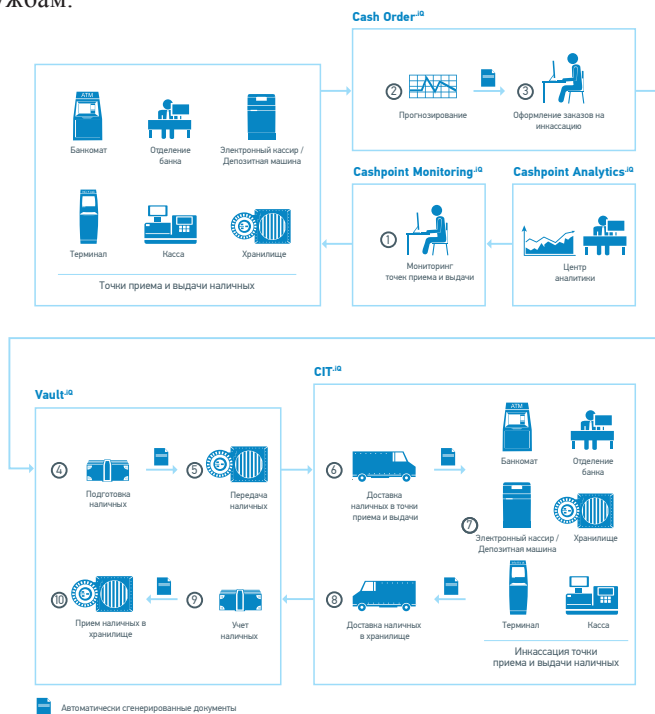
ужбам.

Cash Order$^{.iQ}$

② Прогнозирование

③ Оформление заказов на инкассацию

ATM

Банкомат

Отделение банка

Электронный кассир / Депозитная машина

Терминал

Касса

Хранилище

Точки приема и выдачи наличных

Cashpoint Monitoring$^{.iQ}$

① Мониторинг точек приема и выдачи

Cashpoint Analytics$^{.iQ}$

Центр аналитики

Vault$^{.iQ}$

④ Подготовка наличных

⑤ Передача наличных

⑩ Прием наличных в хранилище

⑨ Учет наличных

CIT$^{.iQ}$

⑥ Доставка наличных в точки приема и выдачи

ATM

Банкомат

Отделение банка

⑦ Электронный кассир / Депозитная машина

Хранилище

⑧ Доставка наличных в хранилище

Терминал

Касса

Инкассация точки приема и выдачи наличных

Автоматически сгенерированные документы